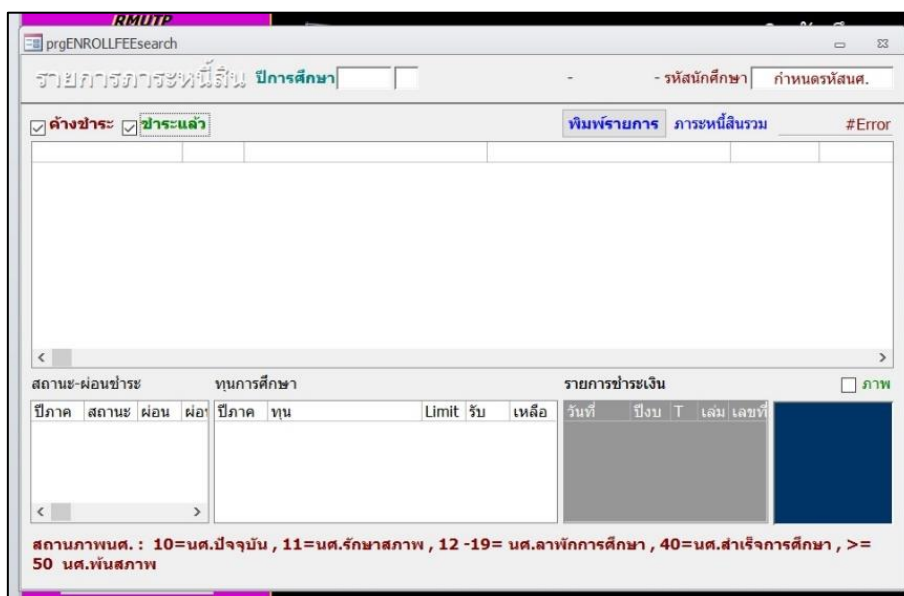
RMUTP

prgENROLLFEEsearch

รายการภาระหนี้สิน ปีการศึกษา - - รหัสนักศึกษา กำหนดรหัสนศ.

ค้างชำระ ชำระแล้ว

พิมพ์รายการ ภาระหนี้สินรวม #Error

สถานะ-ผ่อนชำระ

| ปีภาค | สถานะ | ผ่อน | ผ่อ |
|---|---|---|---|

ทุนการศึกษา

| ปีภาค | ทุน | Limit | รับ | เหลือ |
|---|---|---|---|---|

รายการชำระเงิน

| วันที่ | ปีงบ | T | เล่ม | เลขที่ |
|---|---|---|---|---|

ภาพ

สถานภาพนศ. : 10=นศ.ปัจจุบัน , 11=นศ.รักษาสภาพ , 12 -19= นศ.ลาพักการศึกษา , 40=นศ.สำเร็จการศึกษา , >= 50 นศ.พ้นสภาพ